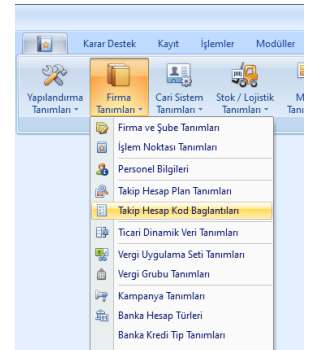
Karar Destek Kayıt İşlemler Modüller

Yapılandırma Tanımları
Firma Tanımları
Cari Sistem Tanımları
Stok / Lojistik Tanımları
M Tanım

Firma ve Şube Tanımları
İşlem Noktası Tanımları
Personel Bilgileri
Takip Hesap Plan Tanımları
Takip Hesap Kod Bağlantıları
Ticari Dinamik Veri Tanımları
Vergi Uygulama Seti Tanımları
Vergi Grubu Tanımları
Kampanya Tanımları
Banka Hesap Türleri
Banka Kredi Tip Tanımları